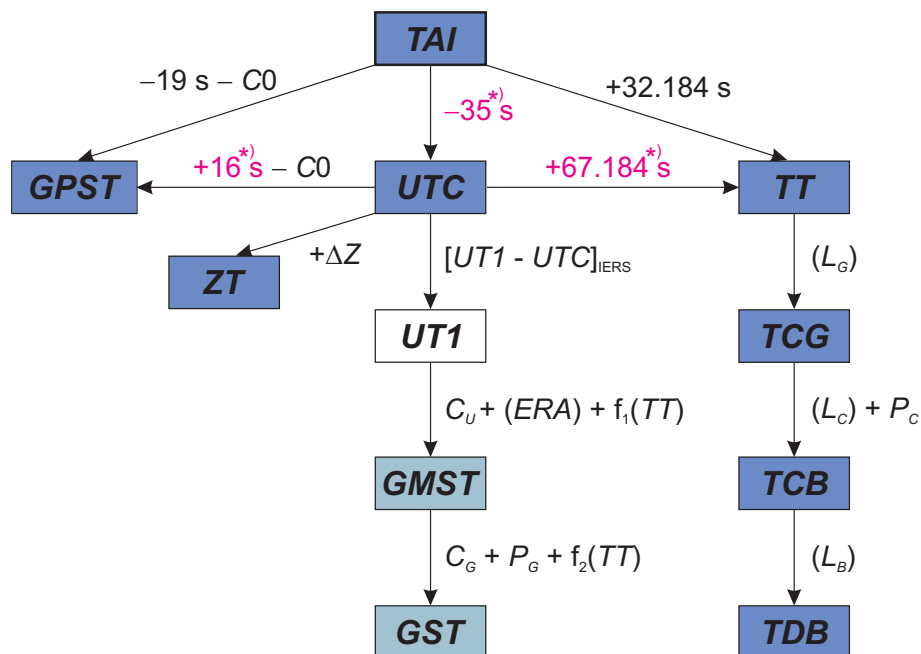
TAI

−19 s − C0

$-35^{*)}$s

+32.184 s

GPST

$+16^{*)}$s − C0

UTC

$+67.184^{*)}$s

TT

ZT

+ΔZ

$[UT1 - UTC]_{IERS}$

$(L_G)$

UT1

TCG

$C_U + (ERA) + f_1(TT)$

$(L_C) + P_C$

GMST

TCB

$C_G + P_G + f_2(TT)$

$(L_B)$

GST

TDB